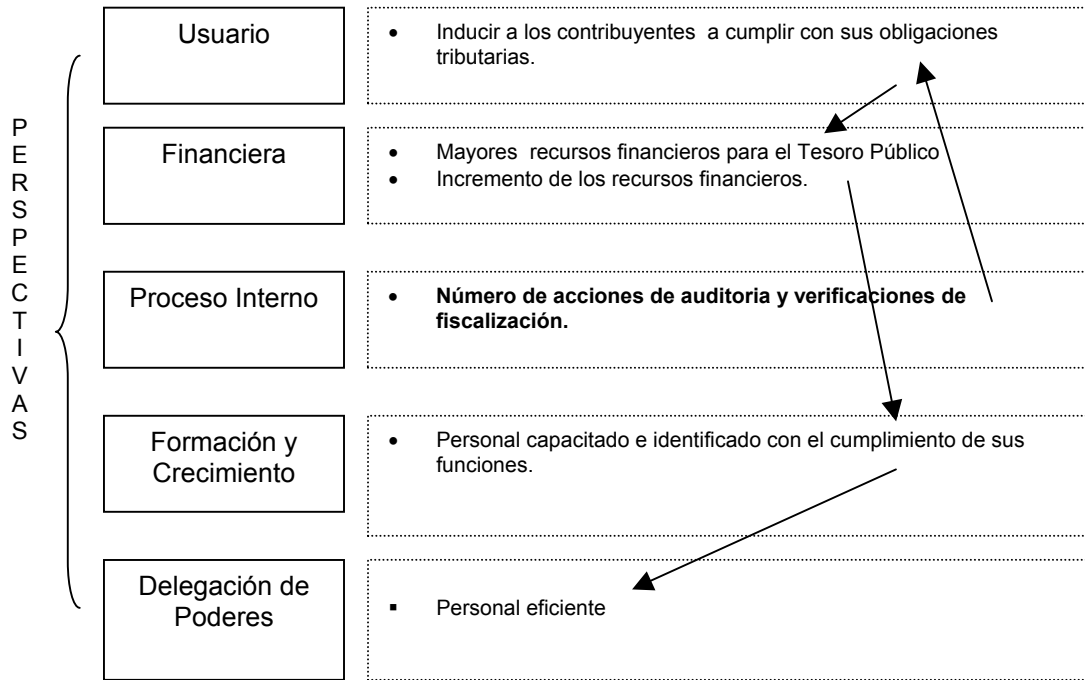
PERSPECTIVAS

Usuario

• Inducir a los contribuyentes a cumplir con sus obligaciones tributarias.

Financiera

• Mayores recursos financieros para el Tesoro Público
• Incremento de los recursos financieros.

Proceso Interno

• **Número de acciones de auditoria y verificaciones de fiscalización.**

Formación y Crecimiento

• Personal capacitado e identificado con el cumplimiento de sus funciones.

Delegación de Poderes

▪ Personal eficiente